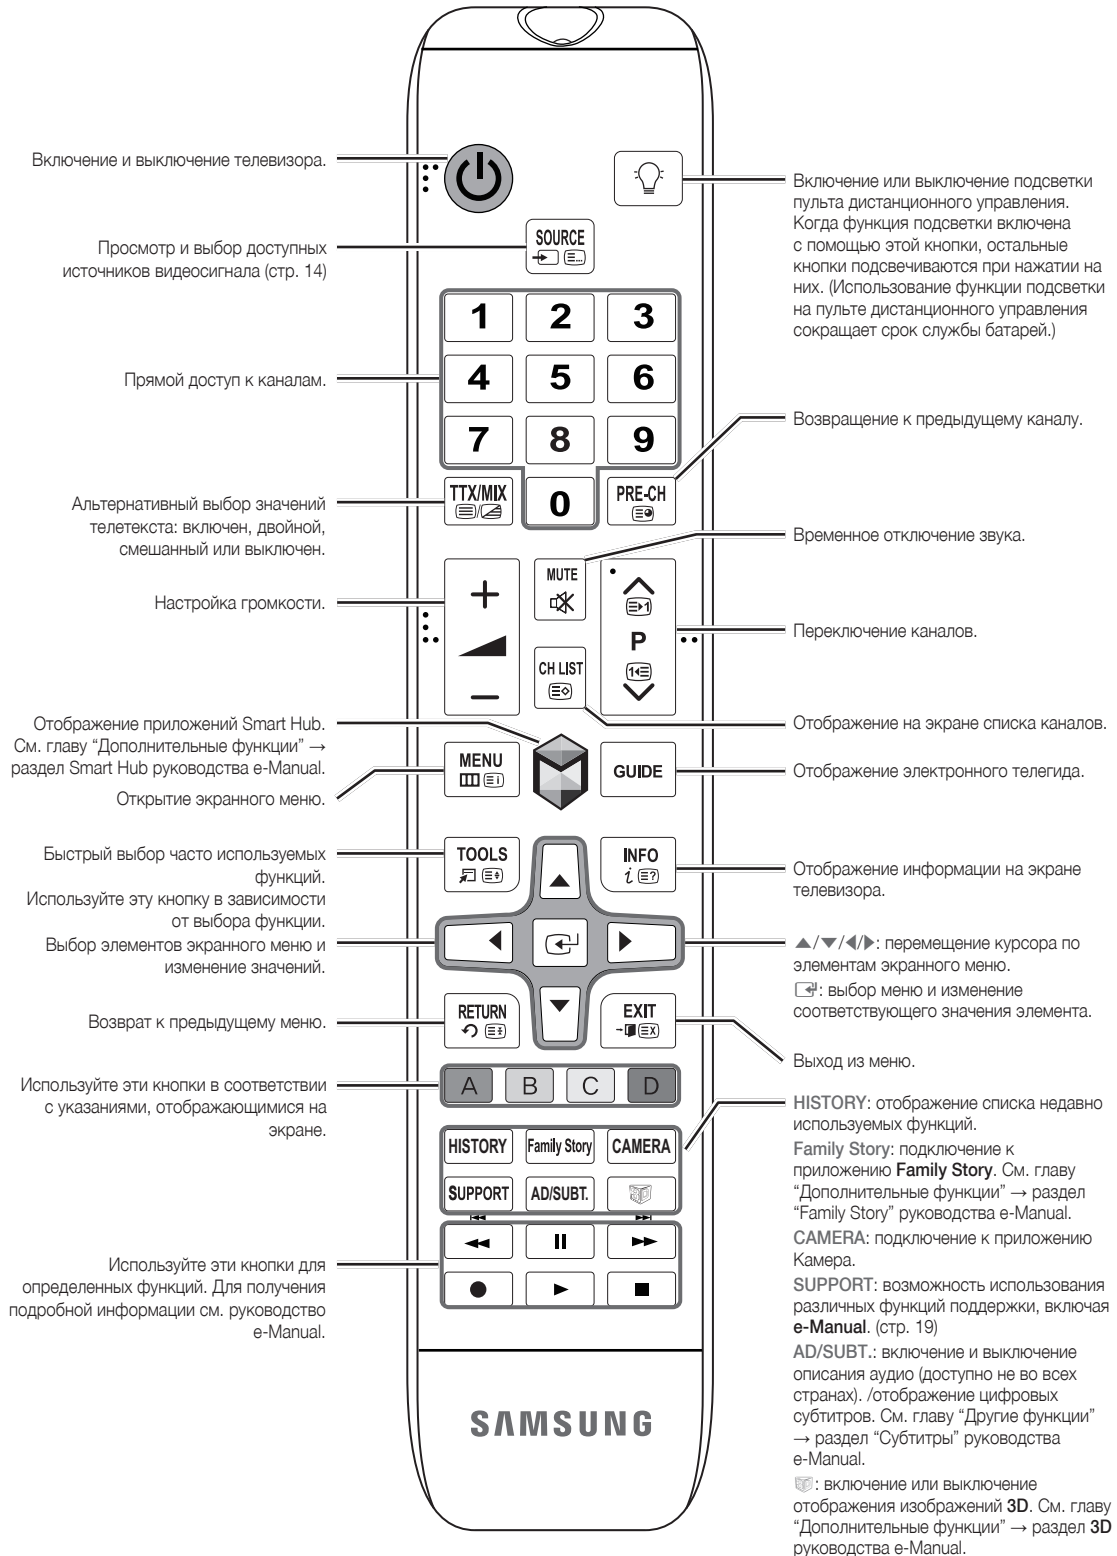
Включение и выключение телевизора.

Просмотр и выбор доступных источников видеосигнала (стр. 14)

Прямой доступ к каналам.

Альтернативный выбор значений телетекста: включен, двойной, смешанный или выключен.

Настройка громкости.

Отображение приложений Smart Hub. См. главу "Дополнительные функции" → раздел Smart Hub руководства e-Manual.

Открытие экранного меню.

Быстрый выбор часто используемых функций. Используйте эту кнопку в зависимости от выбора функции.

Выбор элементов экранного меню и изменение значений.

Возврат к предыдущему меню.

Используйте эти кнопки в соответствии с указаниями, отображающимися на экране.

Используйте эти кнопки для определенных функций. Для получения подробной информации см. руководство e-Manual.

SOURCE

1 2 3 4 5 6 7 8 9 0

TTX/MIX

PRE-CH

MUTE

P

CH LIST

MENU

GUIDE

TOOLS

INFO

RETURN

EXIT

A B C D

HISTORY Family Story CAMERA

SUPPORT AD/SUBT.

SAMSUNG

Включение или выключение подсветки пульта дистанционного управления. Когда функция подсветки включена с помощью этой кнопки, остальные кнопки подсвечиваются при нажатии на них. (Использование функции подсветки на пульте дистанционного управления сокращает срок службы батарей.)

Возвращение к предыдущему каналу.

Временное отключение звука.

Переключение каналов.

Отображение на экране списка каналов.

Отображение электронного телегида.

Отображение информации на экране телевизора.

▲/▼/◄/►: перемещение курсора по элементам экранного меню.
: выбор меню и изменение соответствующего значения элемента.

Выход из меню.

HISTORY: отображение списка недавно используемых функций.

Family Story: подключение к приложению Family Story. См. главу "Дополнительные функции" → раздел "Family Story" руководства e-Manual.

CAMERA: подключение к приложению Камера.

SUPPORT: возможность использования различных функций поддержки, включая e-Manual. (стр. 19)

AD/SUBT.: включение и выключение описания аудио (доступно не во всех странах). /отображение цифровых субтитров. См. главу "Другие функции" → раздел "Субтитры" руководства e-Manual.

: включение или выключение отображения изображений 3D. См. главу "Дополнительные функции" → раздел 3D руководства e-Manual.